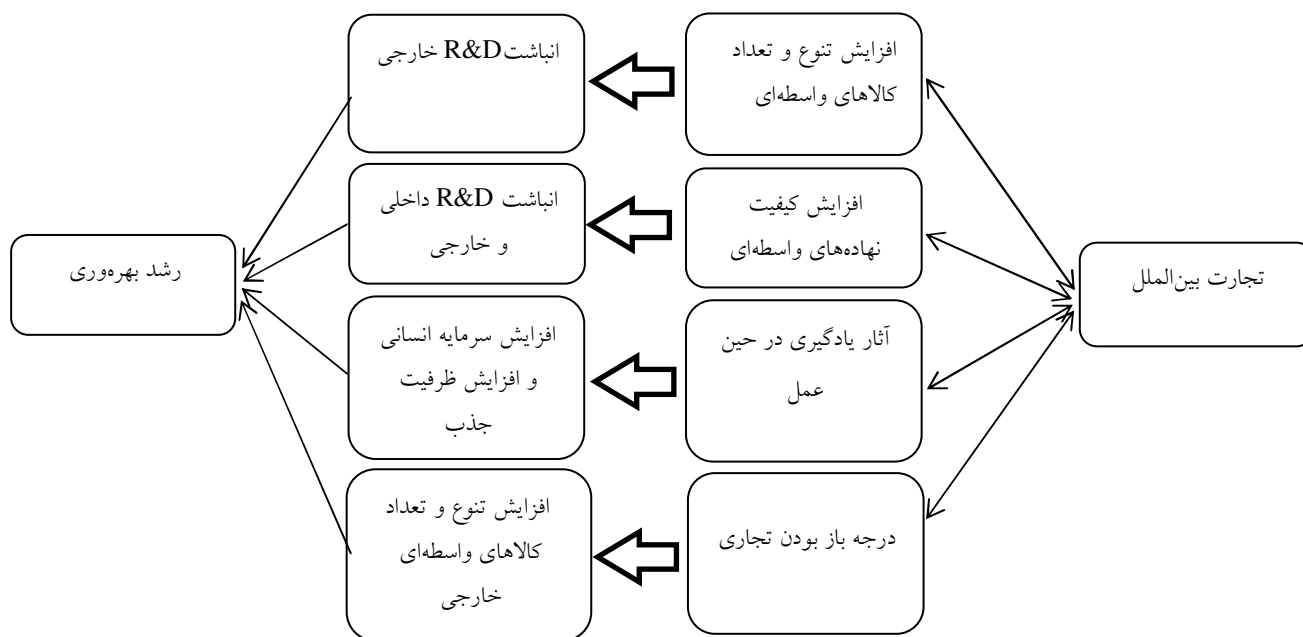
تجارت بین‌الملل

افزایش تنوع و تعداد کالاهای واسطه‌ای

افزایش کیفیت نهاده‌های واسطه‌ای

آثار یادگیری در حین عمل

درجه باز بودن تجاری

انباشتR&D خارجی

انباشت R&D داخلی و خارجی

افزایش سرمایه انسانی و افزایش ظرفیت جذب

افزایش تنوع و تعداد کالاهای واسطه‌ای خارجی

رشد بهره‌وری